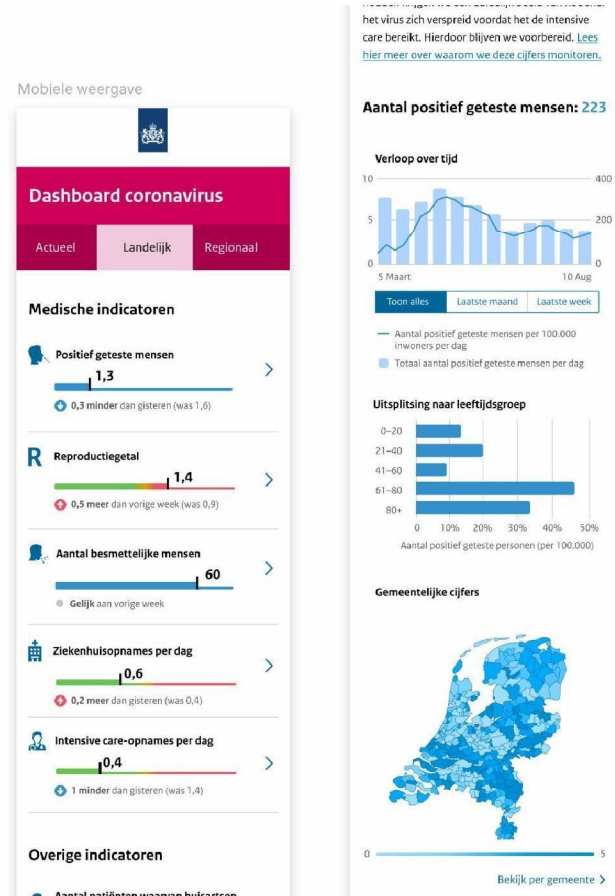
Mobiele weergave

Dashboard coronavirus

Actueel | Landelijk | Regionaal

Medische indicatoren

Positief geteste mensen
1,3
0,3 minder dan gisteren (was 1,6)

R
Reproductiegetal
1,4
0,5 meer dan vorige week (was 0,9)

Aantal besmettelijke mensen
60
Gelijk aan vorige week

Ziekenhuisopnames per dag
0,6
0,2 meer dan gisteren (was 0,4)

Intensive care-opnames per dag
0,4
1 minder dan gisteren (was 1,4)

Overige indicatoren

Aantal patiënten waarvan huisartsen

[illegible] het virus zich verspreid voordat het de intensive care bereikt. Hierdoor blijven we voorbereid. Lees hier meer over waarom we deze cijfers monitoren.

Aantal positief geteste mensen: 223

Verloop over tijd

10
5
0
400
200
0
5 Maart
10 Aug

Toon alles | Laatste maand | Laatste week

Aantal positief geteste mensen per 100.000 inwoners per dag
Totaal aantal positief geteste mensen per dag

Uitsplitsing naar leeftijdsgroep

0-20
21-40
41-60
61-80
80+
0
10%
20%
30%
40%
50%
Aantal positief geteste personen (per 100.000)

Gemeentelijke cijfers

0
5

Bekijk per gemeente >